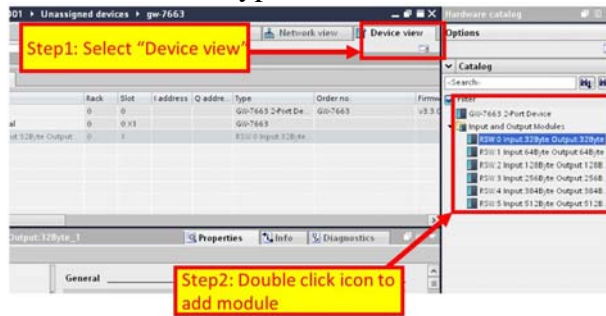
01 ▸ Unassigned devices ▸ gw-7663

Step1: Select "Device view"

Network view

Device view

Hardware catalog

Options

Catalog

<Search>

Filter

GW-7663 2-Port Device

Input and Output Modules

RSW 0 Input:32Byte Output:32Byte

RSW 1 Input:64Byte Output:64Byte

RSW 2 Input:128Byte Output:128B

RSW 3 Input:256Byte Output:256B

RSW 4 Input:384Byte Output:384B

RSW 5 Input:512Byte Output:512B

| | Rack | Slot | I address | Q addre... | Type | Order no. | Firmw |
|---|---|---|---|---|---|---|---|
| | 0 | 0 | | | GW-7663 2-Port De... | GW-7663 | V3.0 |
| al | 0 | 0 X1 | | | GW-7663 | | |
| ut:32Byte Output... | 0 | 1 | | | RSW 0 Input:32Byte... | | |

Output:32Byte_1

Properties

Info

Diagnostics

General

Step2: Double click icon to add module